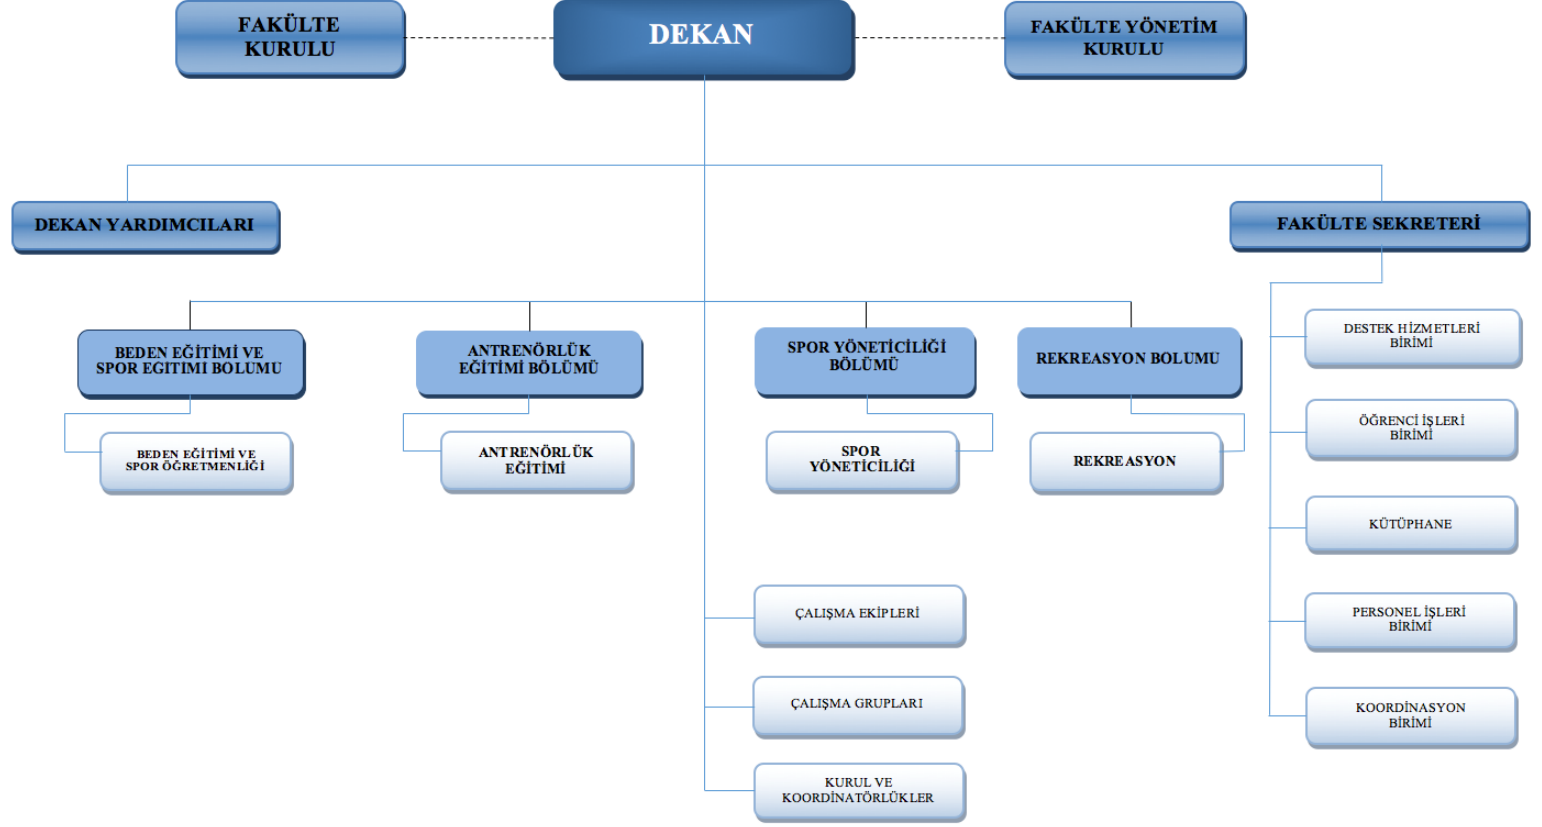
FAKÜLTE KURULU

DEKAN

FAKÜLTE YÖNETİM KURULU

DEKAN YARDIMCILARI

FAKÜLTE SEKRETERİ

BEDEN EĞİTİMİ VE SPOR EGITIMI BOLUMU

BEDEN EĞİTİMİ VE SPOR ÖĞRETMENLİĞİ

ANTRENÖRLÜK EĞİTİMİ BÖLÜMÜ

ANTRENÖRLÜK EĞİTİMİ

SPOR YÖNETİCİLİĞİ BÖLÜMÜ

SPOR YÖNETİCİLİĞİ

REKREASYON BOLUMU

REKREASYON

DESTEK HİZMETLERİ BİRİMİ

ÖĞRENCİ İŞLERİ BİRİMİ

KÜTÜPHANE

PERSONEL İŞLERİ BİRİMİ

KOORDİNASYON BİRİMİ

ÇALIŞMA EKİPLERİ

ÇALIŞMA GRUPLARI

KURUL VE KOORDİNATÖRLÜKLER